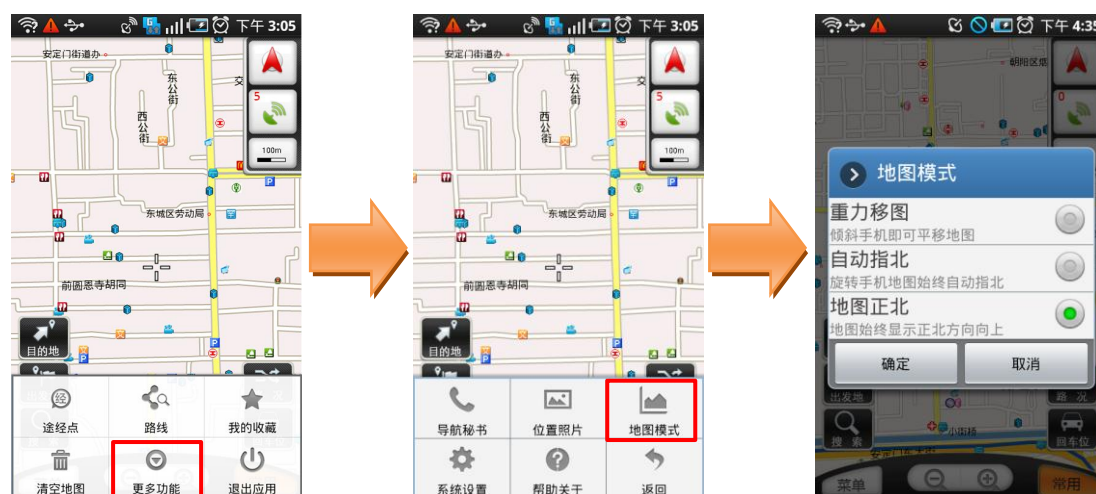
下午 3:05
安定门街道办
东公街
西公街
交
5
100m
东城区劳动局
前圆恩寺胡同
目的地
途经点
路线
我的收藏
清空地图
更多功能
退出应用

下午 3:05
安定门街道办
东公街
西公街
5
100m
东城区劳动局
前圆恩寺胡同
目的地
导航秘书
位置照片
地图模式
系统设置
帮助关于
返回

下午 4:35
朝阳区级
0
地图模式
重力移图
倾斜手机即可平移地图
自动指北
旋转手机地图始终自动指北
地图正北
地图始终显示正北方向向上
确定
取消
出发地
路况
搜索
小街桥
回车位
菜单
常用